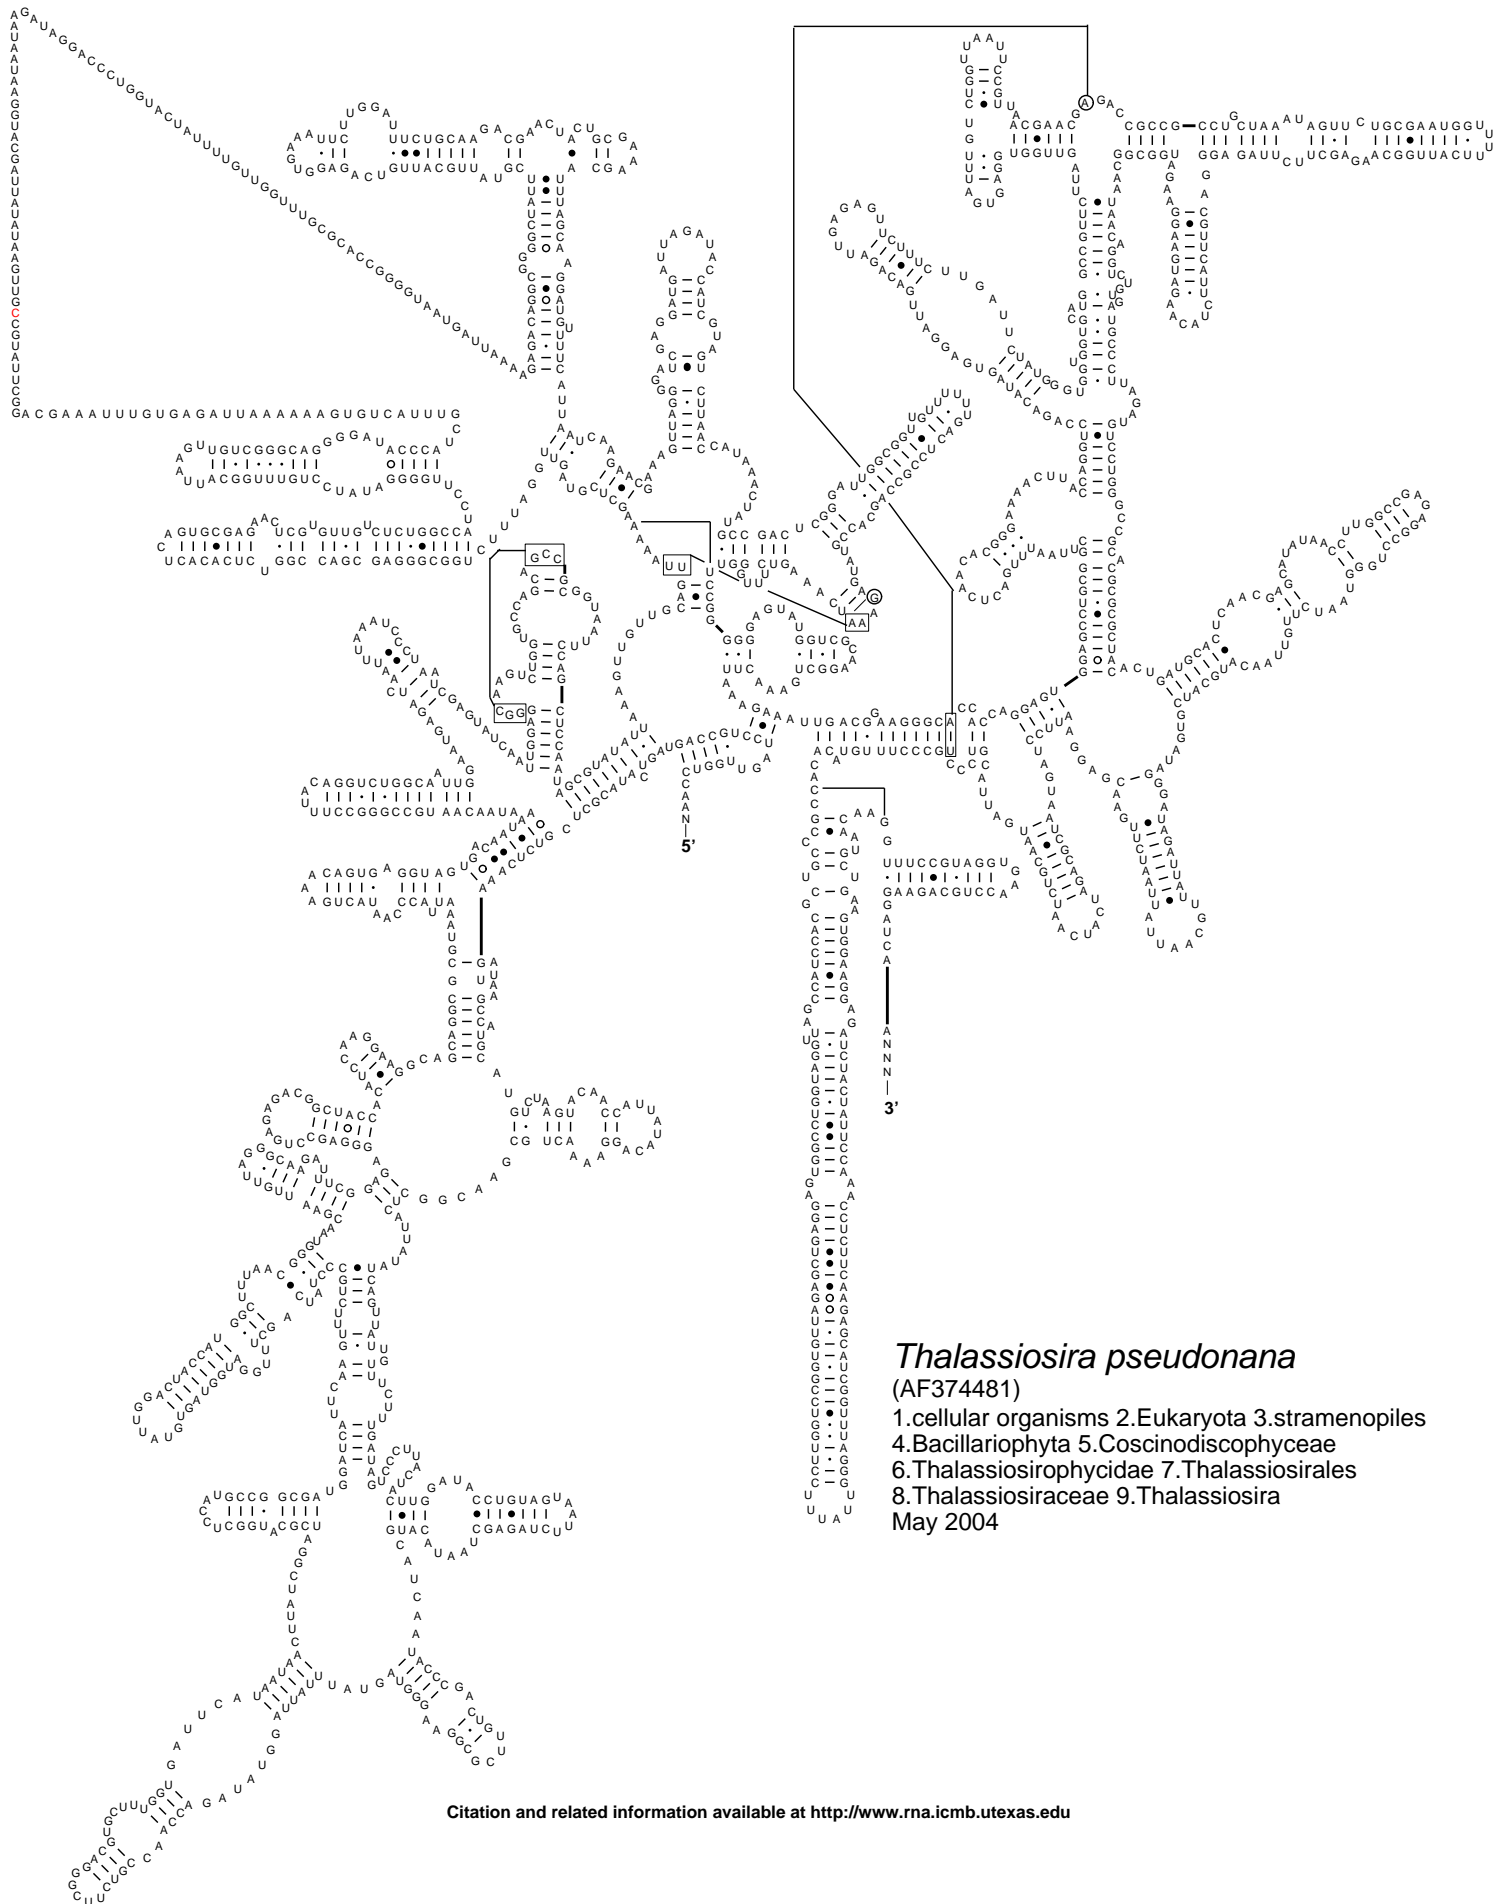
Thalassiosira pseudonana
(AF374481)
1.cellular organisms 2.Eukaryota 3.stramenopiles
4.Bacillariophyta 5.Coscinodiscophyceae
6.Thalassiosirophycidae 7.Thalassiosirales
8.Thalassiosiraceae 9.Thalassiosira
May 2004

5'

3'

Citation and related information available at http://www.rna.icmb.utexas.edu